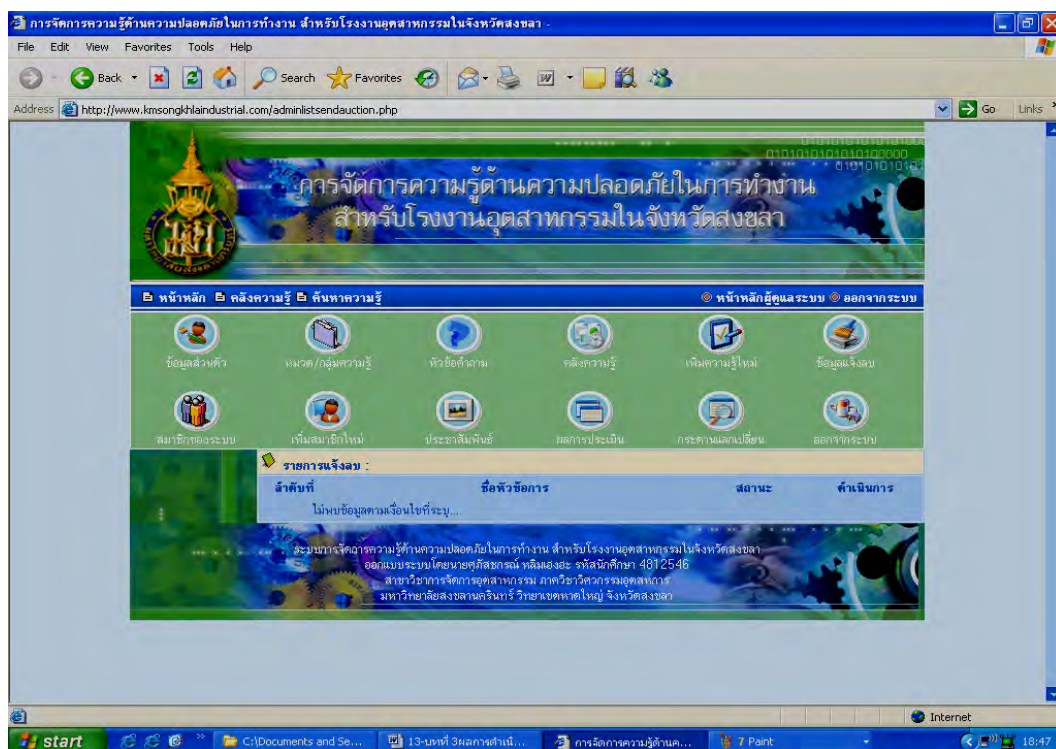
การจัดการความรู้ด้านความปลอดภัยในการทำงาน สำหรับโรงงานอุตสาหกรรมในจังหวัดสงขลา -

File Edit View Favorites Tools Help

Back Search Favorites

Address http://www.kmsongkhlaindustrial.com/adminlistsendauction.php Go Links

การจัดการความรู้ด้านความปลอดภัยในการทำงาน
สำหรับโรงงานอุตสาหกรรมในจังหวัดสงขลา

หน้าหลัก คลังความรู้ ค้นหาความรู้ หน้าหลักผู้ดูแลระบบ ออกจากระบบ

ข้อมูลส่วนตัว หมวด/กลุ่มความรู้ หัวข้อคำถาม คลังความรู้ เพิ่มความรู้ใหม่ ข้อมูลแจ้งลบ

สมาชิกของระบบ เพิ่มสมาชิกใหม่ ประชาสัมพันธ์ ผลการประเมิน กระดานแลกเปลี่ยน ออกจากระบบ

รายการแจ้งลบ :

| ลำดับที่ | ชื่อหัวข้อการ | สถานะ | ดำเนินการ |
|---|---|---|---|
| ไม่พบข้อมูลตามเงื่อนไขที่ระบุ... | | | |

ระบบการจัดการความรู้ด้านความปลอดภัยในการทำงาน สำหรับโรงงานอุตสาหกรรมในจังหวัดสงขลา
ออกแบบระบบโดยนายศุภิสชรณ์ หลิมเองฮะ รหัสนักศึกษา 4812546
สาขาวิชาการจัดการอุตสาหกรรม ภาควิชาวิศวกรรมอุตสาหการ
มหาวิทยาลัยสงขลานครินทร์ วิทยาเขตหาดใหญ่ จังหวัดสงขลา

Internet

start C:\Documents and Se... 13-บทที่ 3ผลการดำเนิ... การจัดการความรู้ด้านค... 7 Paint 18:47